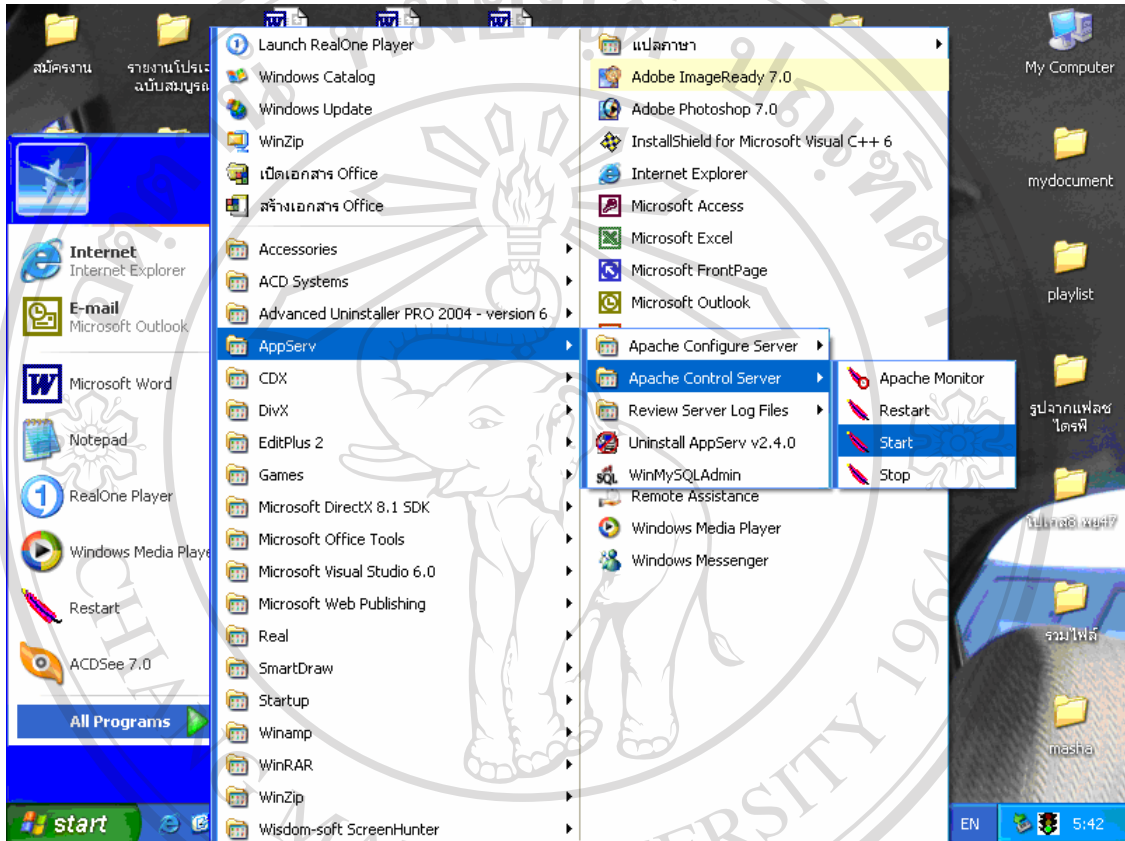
สมัครงาน

รายงานโปรเจ ฉบับสมบูรณ์

My Computer

mydocument

playlist

รูปจากแฟลช ไดรฟ์

โปรเจ8 พ.ย.47

รวมไฟล์

masha

Internet
Internet Explorer

E-mail
Microsoft Outlook

Microsoft Word

Notepad

RealOne Player

Windows Media Player

Restart

ACDSee 7.0

All Programs

Launch RealOne Player
Windows Catalog
Windows Update
WinZip
เปิดเอกสาร Office
สร้างเอกสาร Office
Accessories
ACD Systems
Advanced Uninstaller PRO 2004 - version 6
AppServ
CDX
DivX
EditPlus 2
Games
Microsoft DirectX 8.1 SDK
Microsoft Office Tools
Microsoft Visual Studio 6.0
Microsoft Web Publishing
Real
SmartDraw
Startup
Winamp
WinRAR
WinZip
Wisdom-soft ScreenHunter

แปลภาษา
Adobe ImageReady 7.0
Adobe Photoshop 7.0
InstallShield for Microsoft Visual C++ 6
Internet Explorer
Microsoft Access
Microsoft Excel
Microsoft FrontPage
Microsoft Outlook
Remote Assistance
Windows Media Player
Windows Messenger

Apache Configure Server
Apache Control Server
Review Server Log Files
Uninstall AppServ v2.4.0
WinMySQLAdmin

Apache Monitor
Restart
Start
Stop

start

EN

5:42